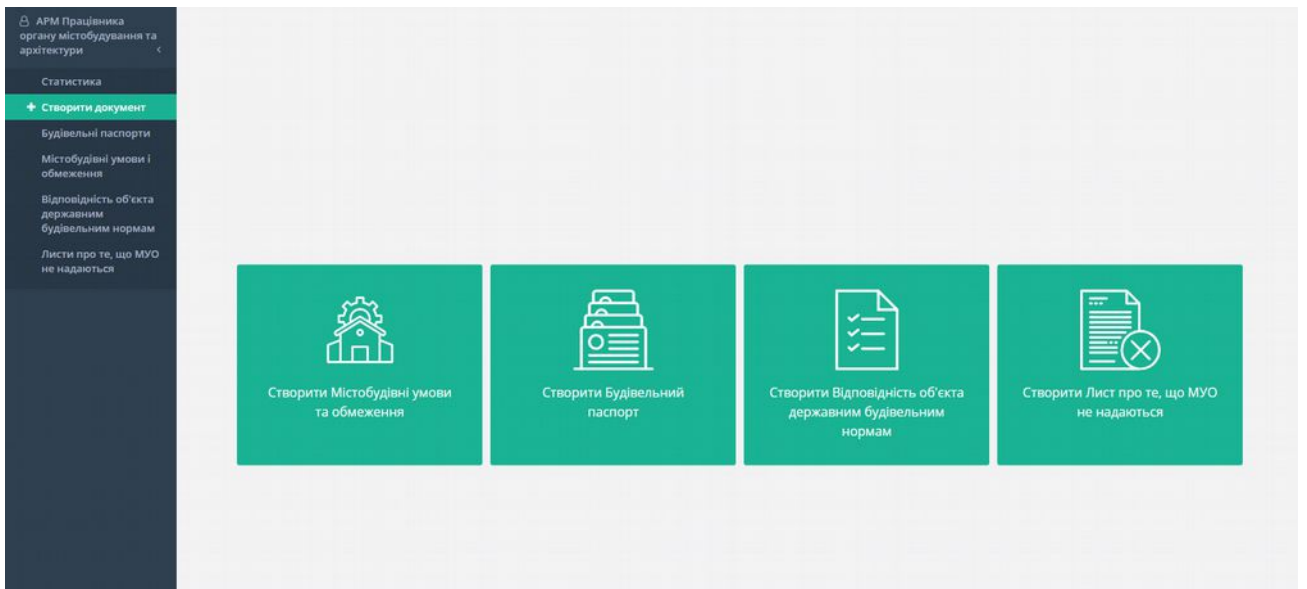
АРМ Працівника органу містобудування та архітектури

Статистика

Створити документ

Будівельні паспорти

Містобудівні умови і обмеження

Відповідність об'єкта державним будівельним нормам

Листи про те, що МУО не надаються

Створити Містобудівні умови та обмеження

Створити Будівельний паспорт

Створити Відповідність об'єкта державним будівельним нормам

Створити Лист про те, що МУО не надаються